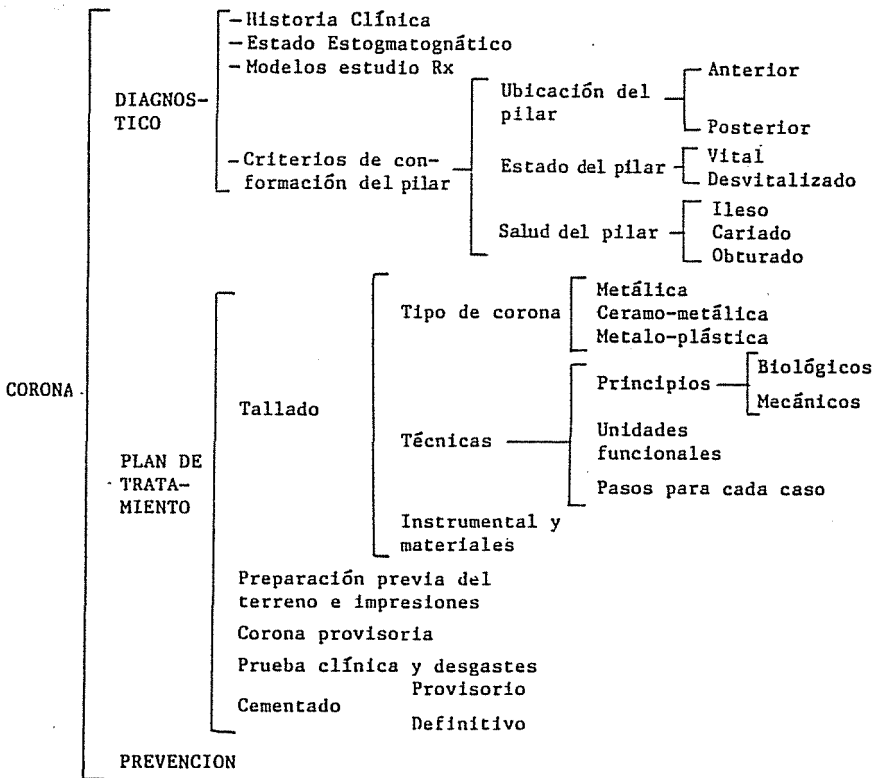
CORONA

DIAGNOSTICO

Historia Clínica
Estado Estogmatognático
Modelos estudio Rx
Criterios de conformación del pilar

Ubicación del pilar
Anterior
Posterior

Estado del pilar
Vital
Desvitalizado

Salud del pilar
Ileso
Cariado
Obturado

PLAN DE TRATAMIENTO

Tallado

Tipo de corona
Metálica
Ceramo-metálica
Metalo-plástica

Técnicas
Principios
Biológicos
Mecánicos
Unidades funcionales
Pasos para cada caso

Instrumental y materiales

Preparación previa del terreno e impresiones
Corona provisoria
Prueba clínica y desgastes
Cementado
Provisorio
Definitivo

PREVENCION